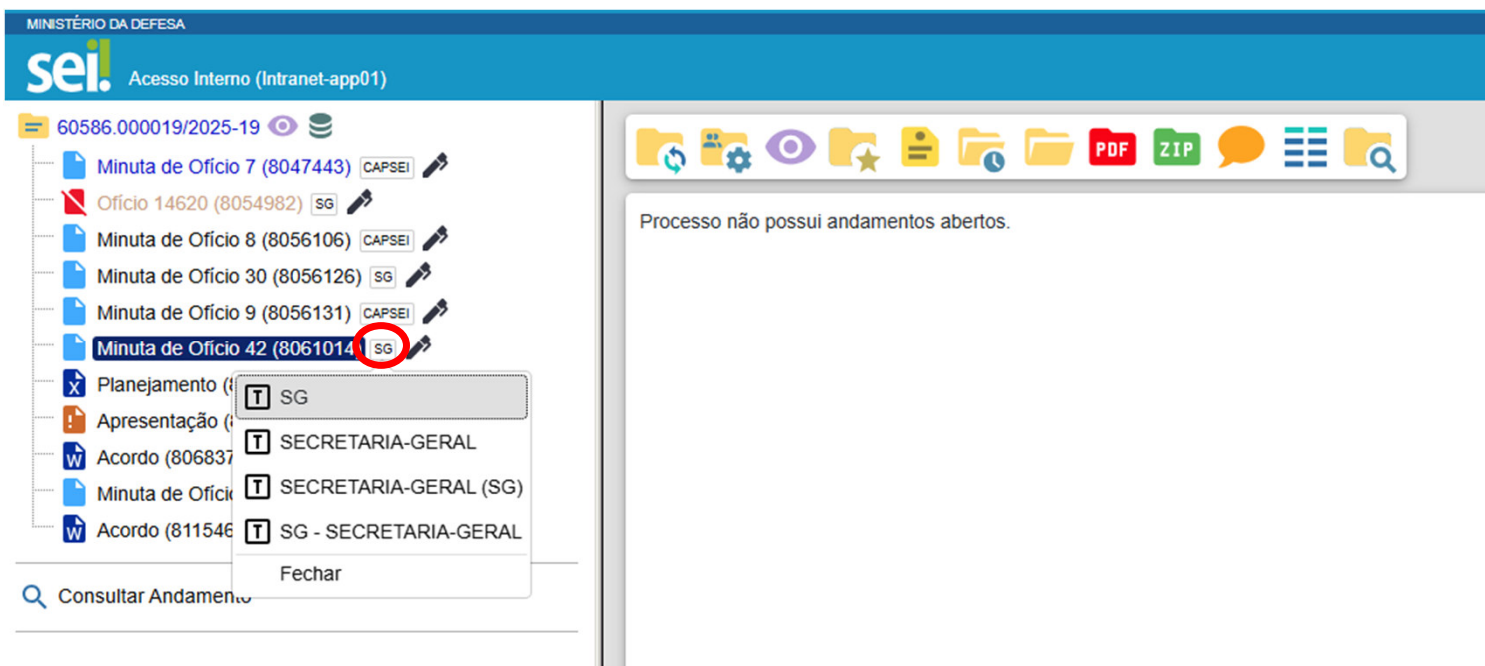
MINISTÉRIO DA DEFESA

sei!

Acesso Interno (Intranet-app01)

60586.000019/2025-19

Minuta de Ofício 7 (8047443) CAPSEI

Ofício 14620 (8054982) SG

Minuta de Ofício 8 (8056106) CAPSEI

Minuta de Ofício 30 (8056126) SG

Minuta de Ofício 9 (8056131) CAPSEI

Minuta de Ofício 42 (8061014) SG

Planejamento ([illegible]

Apresentação ([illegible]

Acordo (806837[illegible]

Minuta de Ofíci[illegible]

Acordo (811546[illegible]

SG

SECRETARIA-GERAL

SECRETARIA-GERAL (SG)

SG - SECRETARIA-GERAL

Fechar

Consultar Andamento

PDF

ZIP

Processo não possui andamentos abertos.